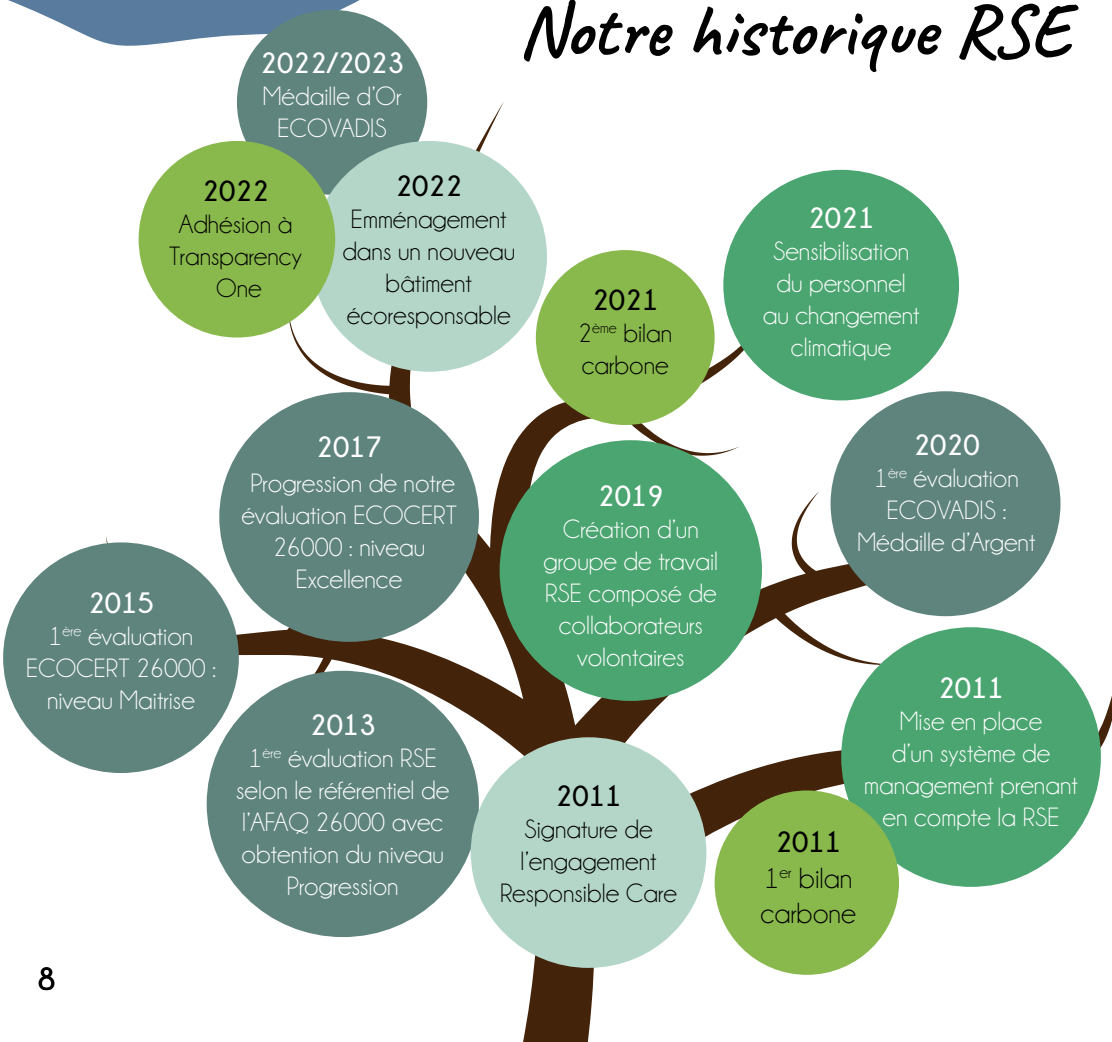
Notre historique RSE

2022/2023
Médaille d'Or ECOVADIS

2022
Adhésion à Transparency One

2022
Emménagement dans un nouveau bâtiment écoresponsable

2021
2$^{ème}$ bilan carbone

2021
Sensibilisation du personnel au changement climatique

2017
Progression de notre évaluation ECOCERT 26000 : niveau Excellence

2019
Création d'un groupe de travail RSE composé de collaborateurs volontaires

2020
1$^{ère}$ évaluation ECOVADIS : Médaille d'Argent

2015
1$^{ère}$ évaluation ECOCERT 26000 : niveau Maitrise

2013
1$^{ère}$ évaluation RSE selon le référentiel de l'AFAQ 26000 avec obtention du niveau Progression

2011
Signature de l'engagement Responsible Care

2011
Mise en place d'un système de management prenant en compte la RSE

2011
1$^{er}$ bilan carbone

8